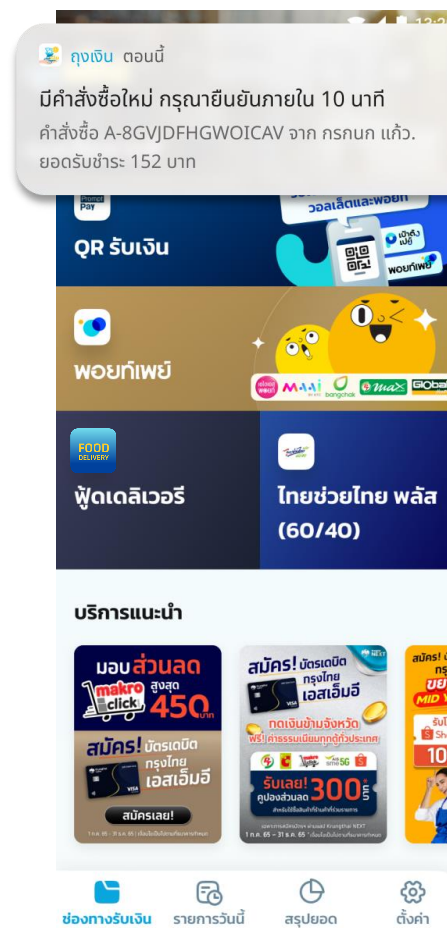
ถุงเงิน ตอนนี้

มีคำสั่งซื้อใหม่ กรุณายืนยันภายใน 10 นาที

คำสั่งซื้อ A-8GVJDFHGWOICAV จาก กรกนก แก้ว. ยอดรับชำระ 152 บาท

วอลเล็ตและพอยท์

QR รับเงิน

พอยท์เพย์

พอยท์เพย์

FOOD DELIVERY

ฟู้ดเดลิเวอรี

ไทยช่วยไทย พลัส (60/40)

บริการแนะนำ

มอบส่วนลด makro click สูงสุด 450 บาท

สมัคร! บัตรเดบิต กรุงไทย เอสเอ็มอี

สมัครเลย!

สมัคร! บัตรเดบิต กรุงไทย เอสเอ็มอี

ถอนเงินข้ามจังหวัด ฟรี! ค่าธรรมเนียมทุกตู้ทั่วประเทศ

รับเลย! คูปองส่วนลด 300 บาท

สมัคร!

ช่องทางรับเงิน

รายการวันนี้

สรุปยอด

ตั้งค่า